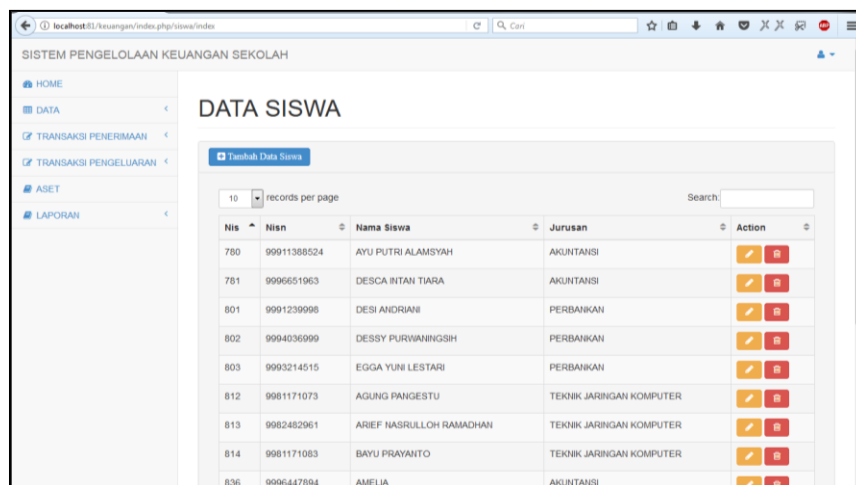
localhost:81/keuangan/index.php/siswa/index

Cari

SISTEM PENGELOLAAN KEUANGAN SEKOLAH

HOME
DATA
TRANSAKSI PENERIMAAN
TRANSAKSI PENGELUARAN
ASET
LAPORAN

DATA SISWA

Tambah Data Siswa

10 records per page

Search:

| Nis | Nisn | Nama Siswa | Jurusan | Action |
|---|---|---|---|---|
| 780 | 99911388524 | AYU PUTRI ALAMSYAH | AKUNTANSI | |
| 781 | 9996651963 | DESCA INTAN TIARA | AKUNTANSI | |
| 801 | 9991239998 | DESI ANDRIANI | PERBANKAN | |
| 802 | 9994036999 | DESSY PURWANINGSIH | PERBANKAN | |
| 803 | 9993214515 | EGGA YUNI LESTARI | PERBANKAN | |
| 812 | 9981171073 | AGUNG PANGESTU | TEKNIK JARINGAN KOMPUTER | |
| 813 | 9982482961 | ARIEF NASRULLOH RAMADHAN | TEKNIK JARINGAN KOMPUTER | |
| 814 | 9981171083 | BAYU PRAYANTO | TEKNIK JARINGAN KOMPUTER | |
| 836 | 9996447894 | AMELIA | AKUNTANSI | |